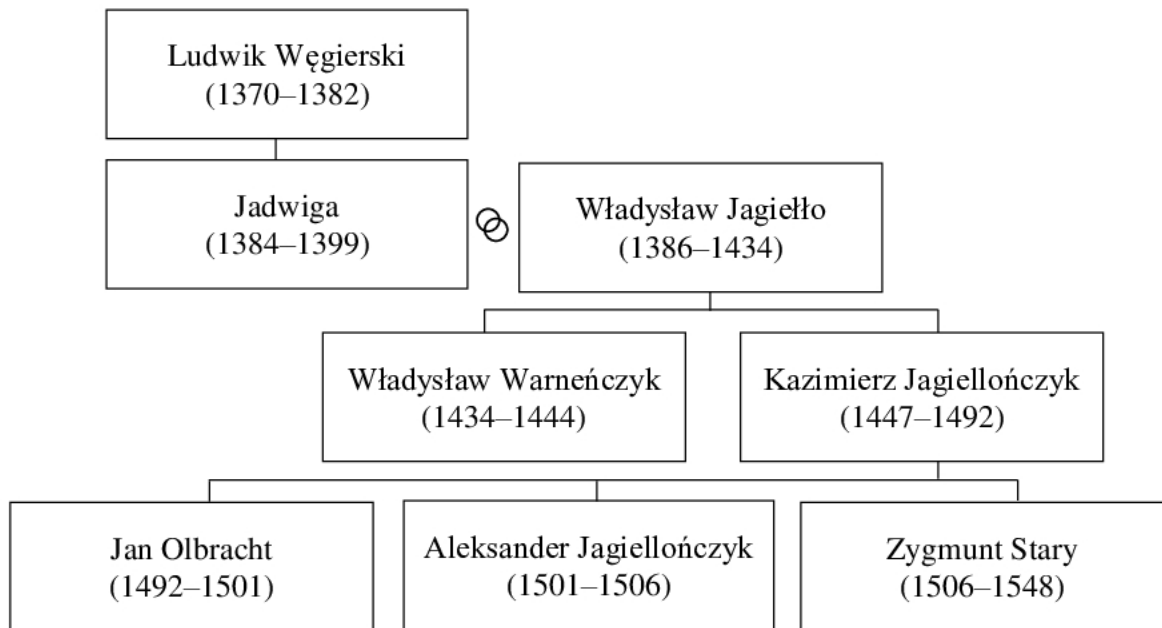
Ludwik Węgierski
(1370–1382)

Jadwiga
(1384–1399)

Władysław Jagiełło
(1386–1434)

Władysław Warneńczyk
(1434–1444)

Kazimierz Jagiellończyk
(1447–1492)

Jan Olbracht
(1492–1501)

Aleksander Jagiellończyk
(1501–1506)

Zygmunt Stary
(1506–1548)